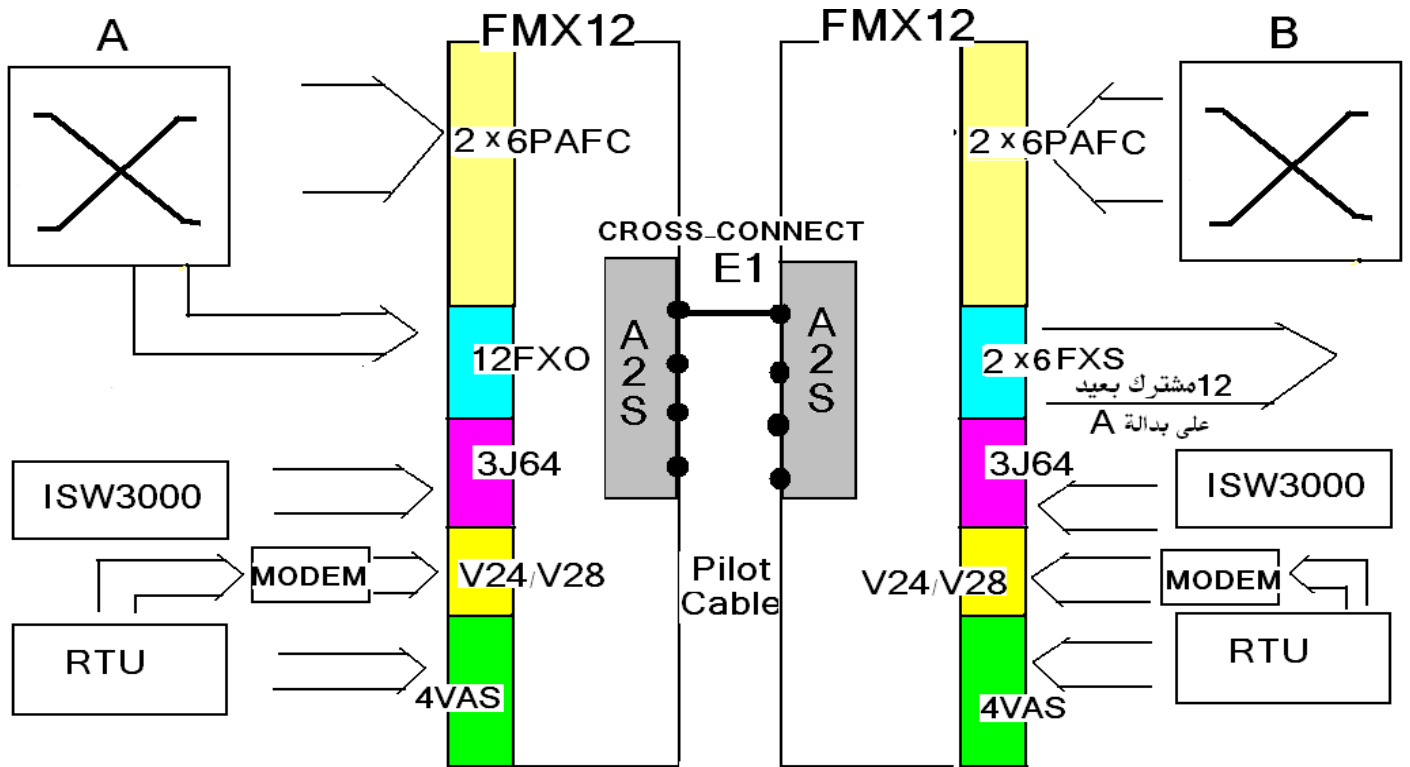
A

FMX12

FMX12

B

2 x 6PAFC

2 x 6PAFC

CROSS-CONNECT

E1

A
2
S

A
2
S

12FXO

2 x 6 FXS

12مشترك بعيد
على بدالة A

3J64

3J64

ISW3000

ISW3000

MODEM

MODEM

V24/V28

V24/V28

Pilot
Cable

RTU

RTU

4VAS

4VAS